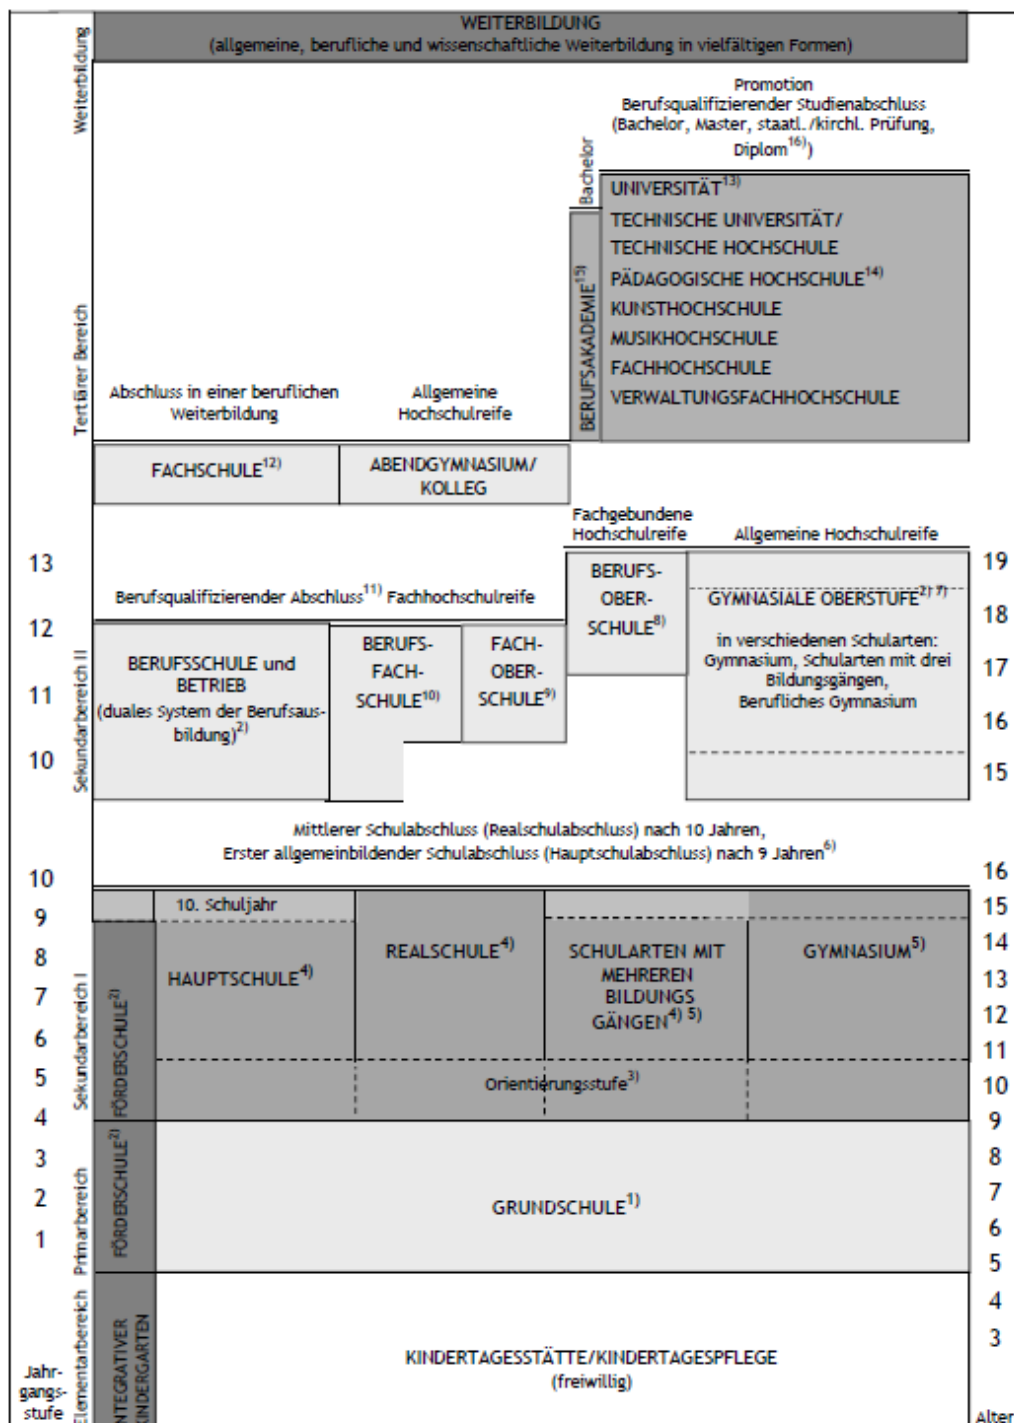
Weiterbildung

WEITERBILDUNG
(allgemeine, berufliche und wissenschaftliche Weiterbildung in vielfältigen Formen)

Tertiärer Bereich

Promotion
Berufsqualifizierender Studienabschluss (Bachelor, Master, staatl./kirchl. Prüfung, Diplom$^{16)}$)

Bachelor

BERUFSAKADEMIE$^{15)}$

UNIVERSITÄT$^{13)}$
TECHNISCHE UNIVERSITÄT/
TECHNISCHE HOCHSCHULE
PÄDAGOGISCHE HOCHSCHULE$^{14)}$
KUNSTHOCHSCHULE
MUSIKHOCHSCHULE
FACHHOCHSCHULE
VERWALTUNGSFACHHOCHSCHULE

Abschluss in einer beruflichen Weiterbildung

Allgemeine Hochschulreife

FACHSCHULE$^{12)}$

ABENDGYMNASIUM/ KOLLEG

Sekundarbereich II

Fachgebundene Hochschulreife

Allgemeine Hochschulreife

13
12
11
10

19
18
17
16
15

Berufsqualifizierender Abschluss$^{11)}$ Fachhochschulreife

BERUFS-OBER-SCHULE$^{8)}$

GYMNASIALE OBERSTUFE$^{2) 7)}$
in verschiedenen Schularten: Gymnasium, Schularten mit drei Bildungsgängen, Berufliches Gymnasium

BERUFSSCHULE und BETRIEB
(duales System der Berufsausbildung)$^{2)}$

BERUFS-FACH-SCHULE$^{10)}$

FACH-OBER-SCHULE$^{9)}$

Mittlerer Schulabschluss (Realschulabschluss) nach 10 Jahren,
Erster allgemeinbildender Schulabschluss (Hauptschulabschluss) nach 9 Jahren$^{6)}$

Sekundarbereich I

10
9
8
7
6
5

16
15
14
13
12
11
10

10. Schuljahr

FÖRDERSCHULE$^{2)}$

HAUPTSCHULE$^{4)}$

REALSCHULE$^{4)}$

SCHULARTEN MIT MEHREREN BILDUNGS GÄNGEN$^{4) 5)}$

GYMNASIUM$^{5)}$

Orientierungsstufe$^{3)}$

Primarbereich

4
3
2
1

9
8
7
6
5

FÖRDERSCHULE$^{2)}$

GRUNDSCHULE$^{1)}$

Elementarbereich

4
3

INTEGRATIVER KINDERGARTEN

KINDERTAGESSTÄTTE/KINDERTAGESPFLEGE
(freiwillig)

Jahrgangsstufe

Alter